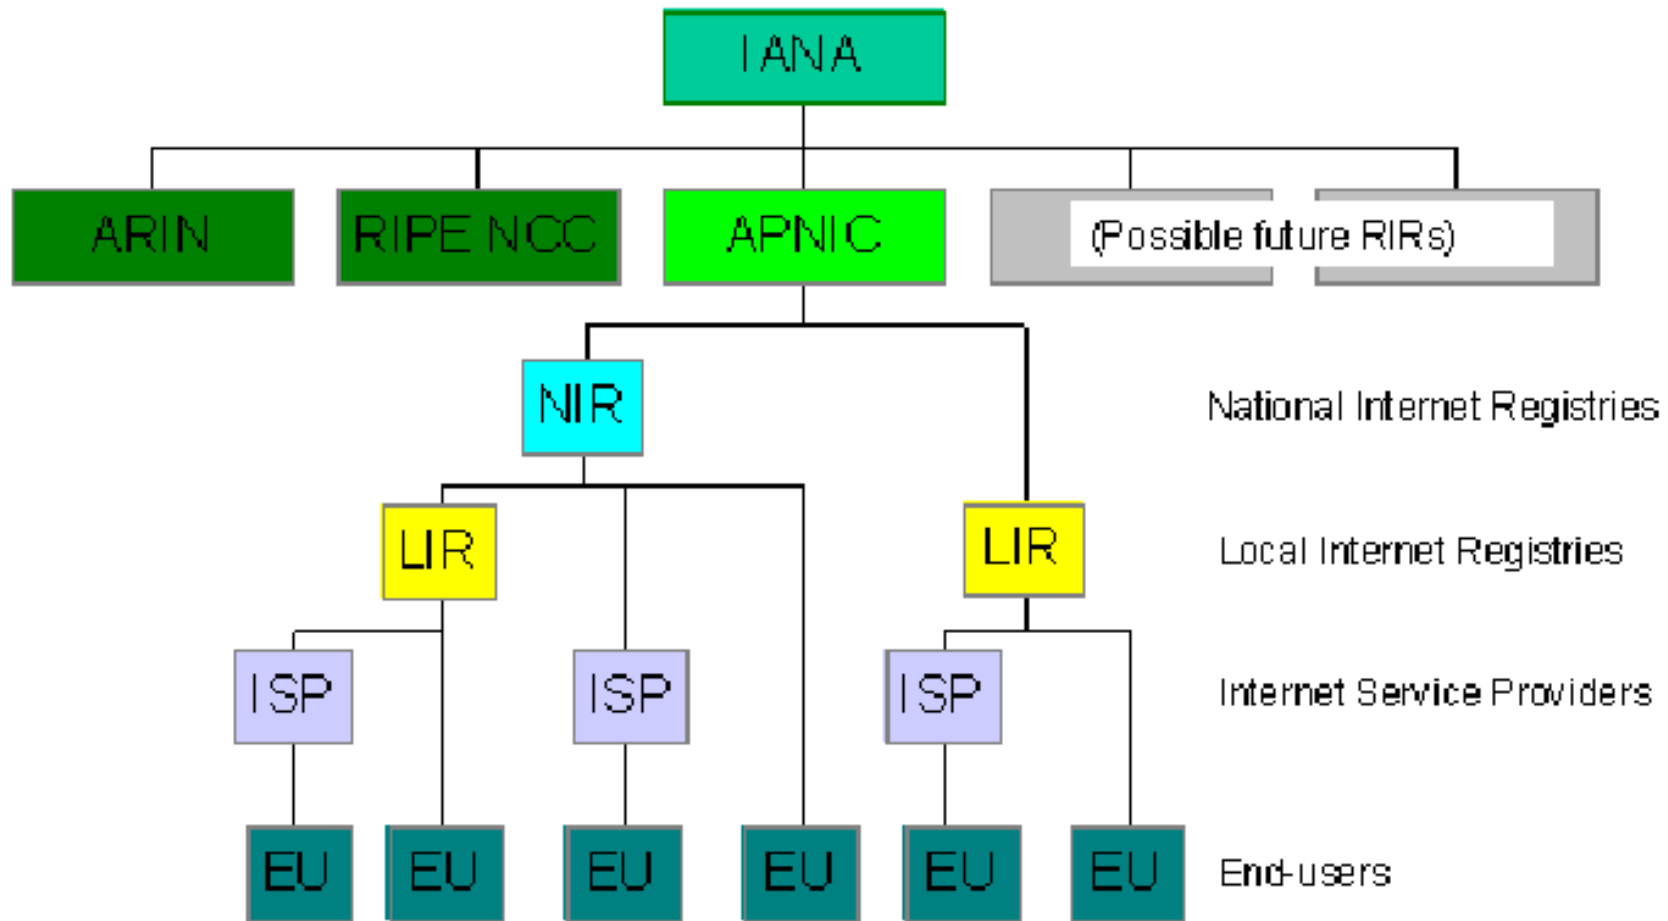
IANA

ARIN

RIPE NCC

APNIC

(Possible future RIRs)

NIR

National Internet Registries

LIR

LIR

Local Internet Registries

ISP

ISP

ISP

Internet Service Providers

EU

EU

EU

EU

EU

EU

End-users